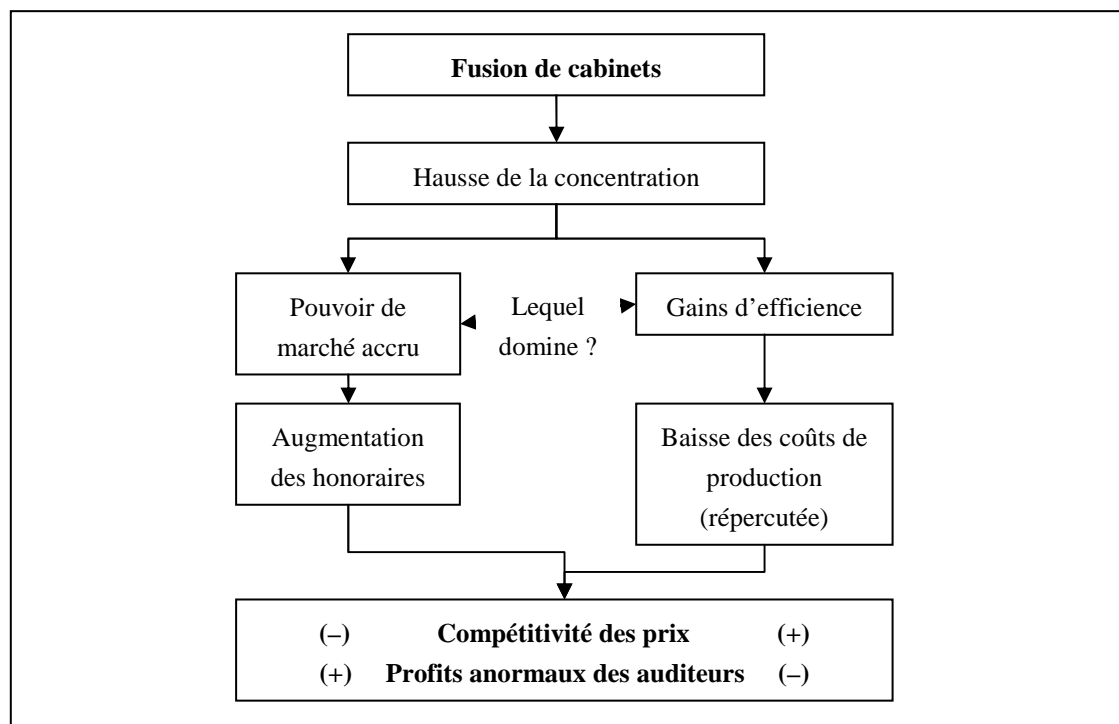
Fusion de cabinets

Hausse de la concentration

Pouvoir de marché accru

Lequel domine ?

Gains d'efficience

Augmentation des honoraires

Baisse des coûts de production (répercutée)

(–) Compétitivité des prix (+)
(+) Profits anormaux des auditeurs (–)